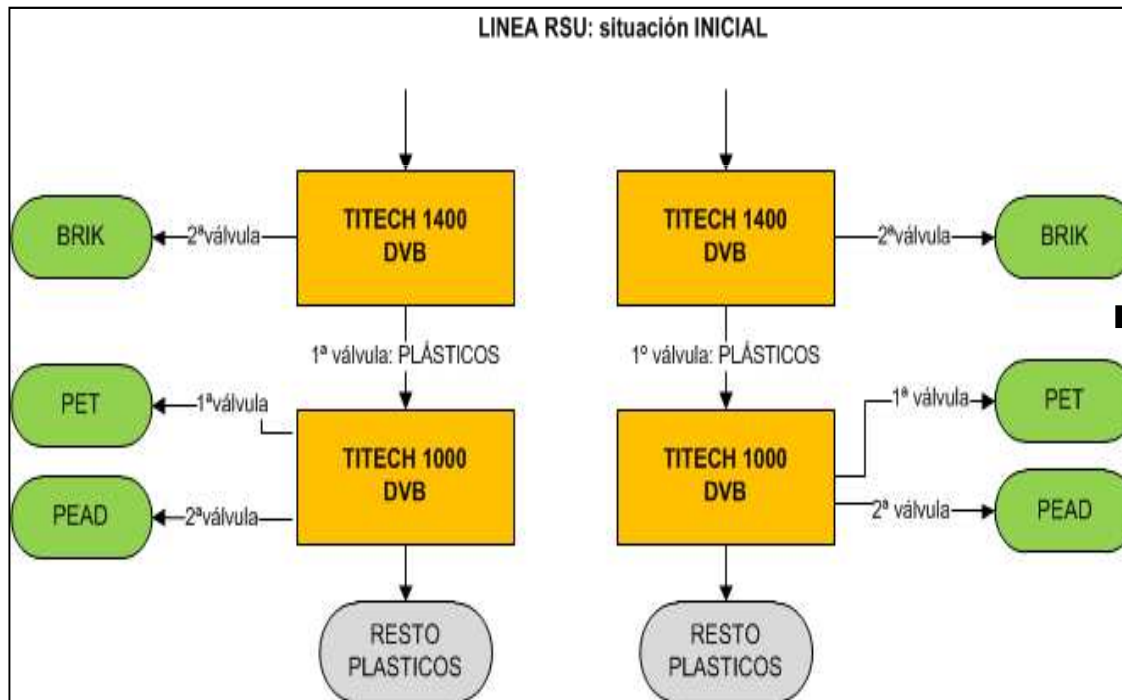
LINEA RSU: situación INICIAL

BRIK

2ªválvula

TITECH 1400 DVB

1ª válvula: PLÁSTICOS

PET

1ªválvula

TITECH 1000 DVB

PEAD

2ªválvula

RESTO PLASTICOS

TITECH 1400 DVB

2ªválvula

BRIK

1º válvula: PLÁSTICOS

1ª válvula

PET

TITECH 1000 DVB

2ª válvula

PEAD

RESTO PLASTICOS